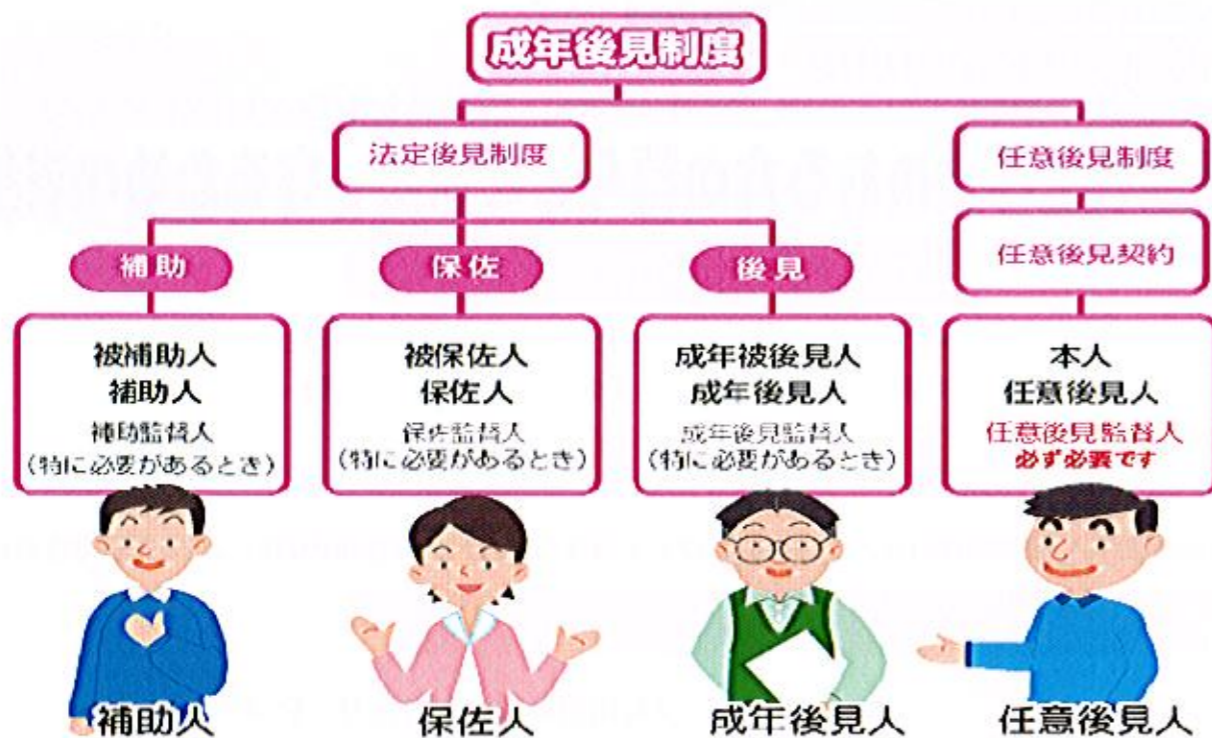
成年後見制度

法定後見制度

任意後見制度

任意後見契約

補助

保佐

後見

被補助人
補助人
補助監督人
(特に必要があるとき)

被保佐人
保佐人
保佐監督人
(特に必要があるとき)

成年被後見人
成年後見人
成年後見監督人
(特に必要があるとき)

本人
任意後見人
任意後見監督人
必ず必要です

補助人

保佐人

成年後見人

任意後見人